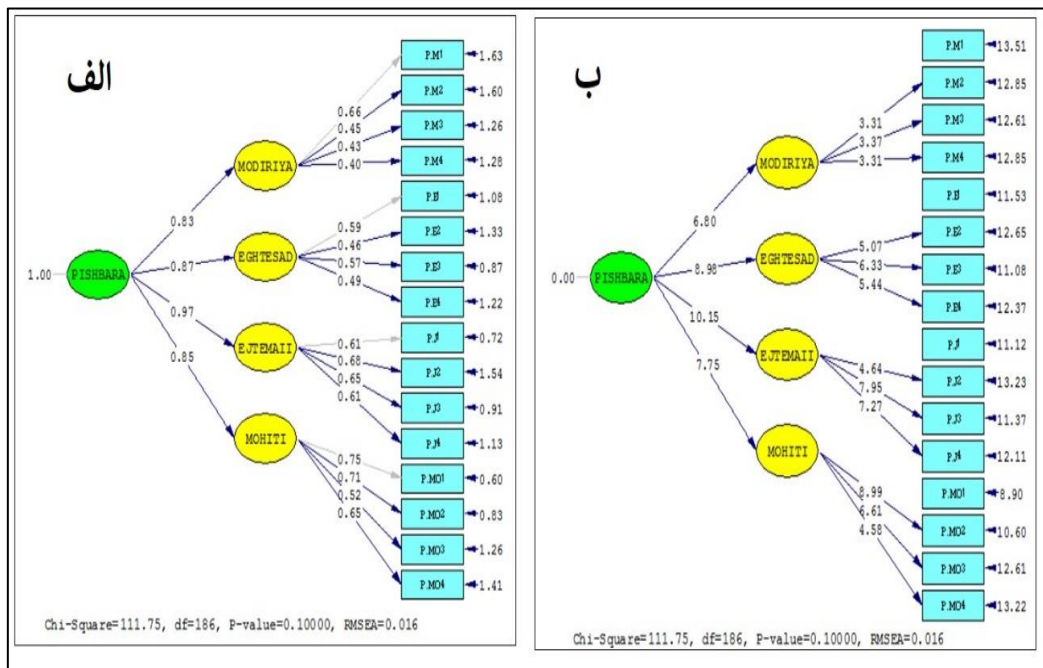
الف

1.00 PISHBARA
0.83
0.87
0.97
0.85
MODIRIYA
EGHTESAD
EJTEMAII
MOHITI
0.66
0.45
0.43
0.40
0.59
0.46
0.57
0.49
0.61
0.68
0.65
0.61
0.75
0.71
0.52
0.65
P.M1 1.63
P.M2 1.60
P.M3 1.26
P.M4 1.28
P.E1 1.08
P.E2 1.33
P.E3 0.87
P.E4 1.22
P.J1 0.72
P.J2 1.54
P.J3 0.91
P.J4 1.13
P.MO1 0.60
P.MO2 0.83
P.MO3 1.26
P.MO4 1.41

Chi-Square=111.75, df=186, P-value=0.10000, RMSEA=0.016

ب

0.00 PISHBARA
6.80
8.98
10.15
7.75
MODIRIYA
EGHTESAD
EJTEMAII
MOHITI
3.31
3.37
3.31
5.07
6.33
5.44
4.64
7.95
7.27
8.99
6.61
4.58
P.M1 13.51
P.M2 12.85
P.M3 12.61
P.M4 12.85
P.E1 11.53
P.E2 12.65
P.E3 11.08
P.E4 12.37
P.J1 11.12
P.J2 13.23
P.J3 11.37
P.J4 12.11
P.MO1 8.90
P.MO2 10.60
P.MO3 12.61
P.MO4 13.22

Chi-Square=111.75, df=186, P-value=0.10000, RMSEA=0.016